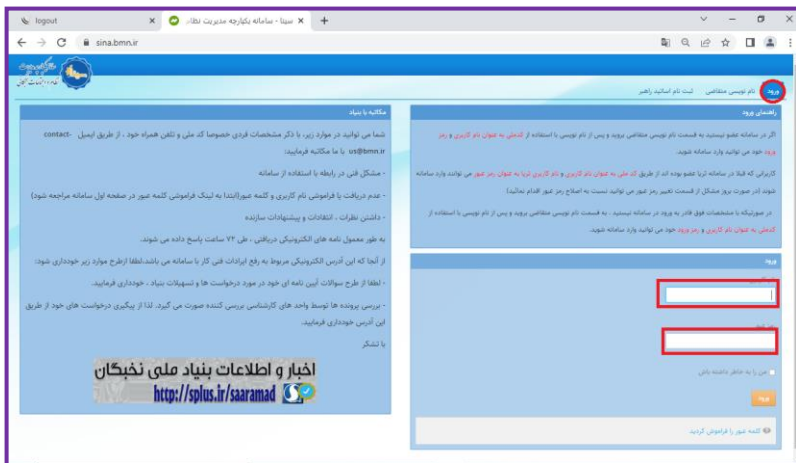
logout
سینا - سامانه یکپارچه مدیریت نظا...
sina.bmn.ir

ورود ثبت نام متقاضی ثبت نام اساتید راهبر

مکاتبه با بنیاد

شما می توانید در موارد زیر، با ذکر مشخصات فردی خصوصا کد ملی و تلفن همراه خود ، از طریق ایمیل contact-us@bmn.ir با ما مکاتبه فرمایید:

- مشکل فنی در رابطه با استفاده از سامانه

- عدم دریافت یا فراموشی نام کاربری و کلمه عبور(ابتدا به لینک فراموشی کلمه عبور در صفحه اول سامانه مراجعه شود)

- داشتن نظرات ، انتقادات و پیشنهادات سازنده

به طور معمول نامه های الکترونیکی دریافتی ، طی ۷۲ ساعت پاسخ داده می شوند.

از آنجا که این آدرس الکترونیکی مربوط به رفع ایرادات فنی کار با سامانه می باشد،لطفا ازطرح موارد زیر خودداری شود:

- لطفا از طرح سوالات آیین نامه ای خود در مورد درخواست ها و تسهیلات بنیاد ، خودداری فرمایید.

- بررسی پرونده ها توسط واحد های کارشناسی بررسی کننده صورت می گیرد. لذا از پیگیری درخواست های خود از طریق این آدرس خودداری فرمایید.

با تشکر

اخبار و اطلاعات بنیاد ملی نخبگان
http://splus.ir/saaramad

راهنمای ورود

اگر در سامانه عضو نیستید به قسمت ثبت نام متقاضی بروید و پس از ثبت نام با استفاده از کدملی به عنوان نام کاربری و رمز ورود خود می توانید وارد سامانه شوید.

کاربرانی که قبلا در سامانه ثریا عضو بوده اند از طریق کد ملی به عنوان نام کاربری و نام کاربری ثریا به عنوان رمز عبور می توانند وارد سامانه شوند (در صورت بروز مشکل از قسمت تغییر رمز عبور می توانید نسبت به اصلاح رمز عبور اقدام نمائید).

در صورتیکه با مشخصات فوق قادر به ورود در سامانه نیستید ، به قسمت ثبت نام متقاضی بروید و پس از ثبت نام با استفاده از کدملی به عنوان نام کاربری و رمز ورود خود می توانید وارد سامانه شوید.

ورود

مرا به خاطر داشته باش

ورود

کلمه عبور را فراموش کردید